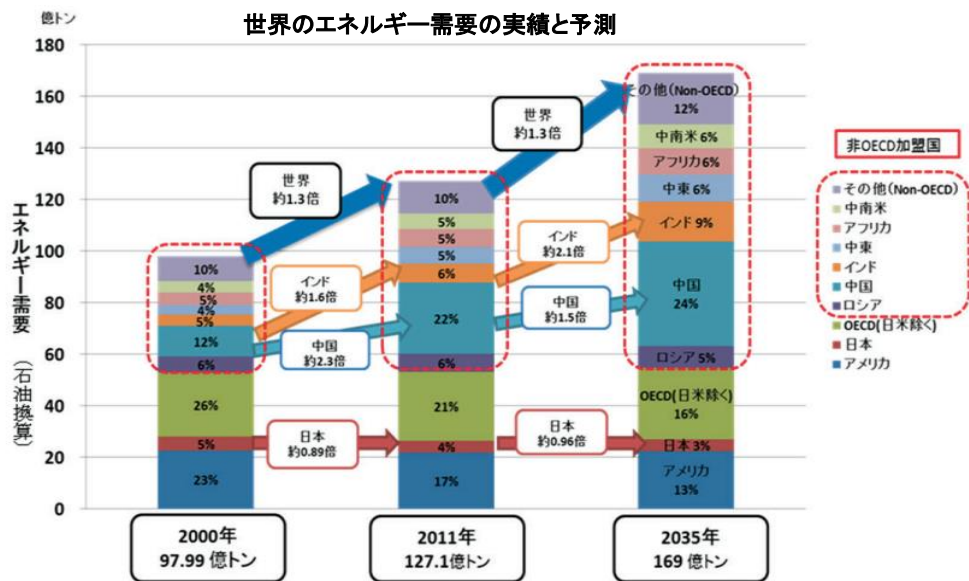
世界のエネルギー需要の実績と予測

億トン

180
160
140
120
100
80
60
40
20
0

エネルギー需要（石油換算）

10%
4%
5%
4%
5%
12%
6%
26%
5%
23%

10%
5%
5%
5%
6%
22%
6%
21%
4%
17%

その他（Non-OECD）12%
中南米 6%
アフリカ 6%
中東 6%
インド 9%
中国 24%
ロシア 5%
OECD（日米除く）16%
日本 3%
アメリカ 13%

世界 約1.3倍
世界 約1.3倍
インド 約1.6倍
インド 約2.1倍
中国 約2.3倍
中国 約1.5倍
日本 約0.89倍
日本 約0.96倍

2000年 97.99 億トン
2011年 127.1億トン
2035年 169 億トン

非OECD加盟国
その他（Non-OECD）
中南米
アフリカ
中東
インド
中国
ロシア
OECD（日米除く）
日本
アメリカ